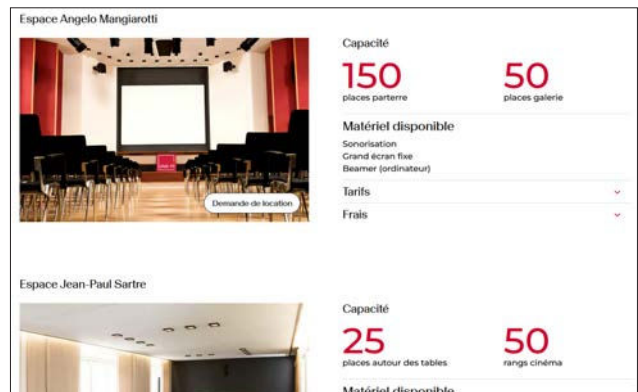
Espace Angelo Mangiarotti

Demande de location

Capacité

150
places parterre

50
places galerie

Matériel disponible

Sonorisation
Grand écran fixe
Beamer (ordinateur)

Tarifs

Frais

Espace Jean-Paul Sartre

Capacité

25
places autour des tables

50
rangs cinéma

Matériel disponible